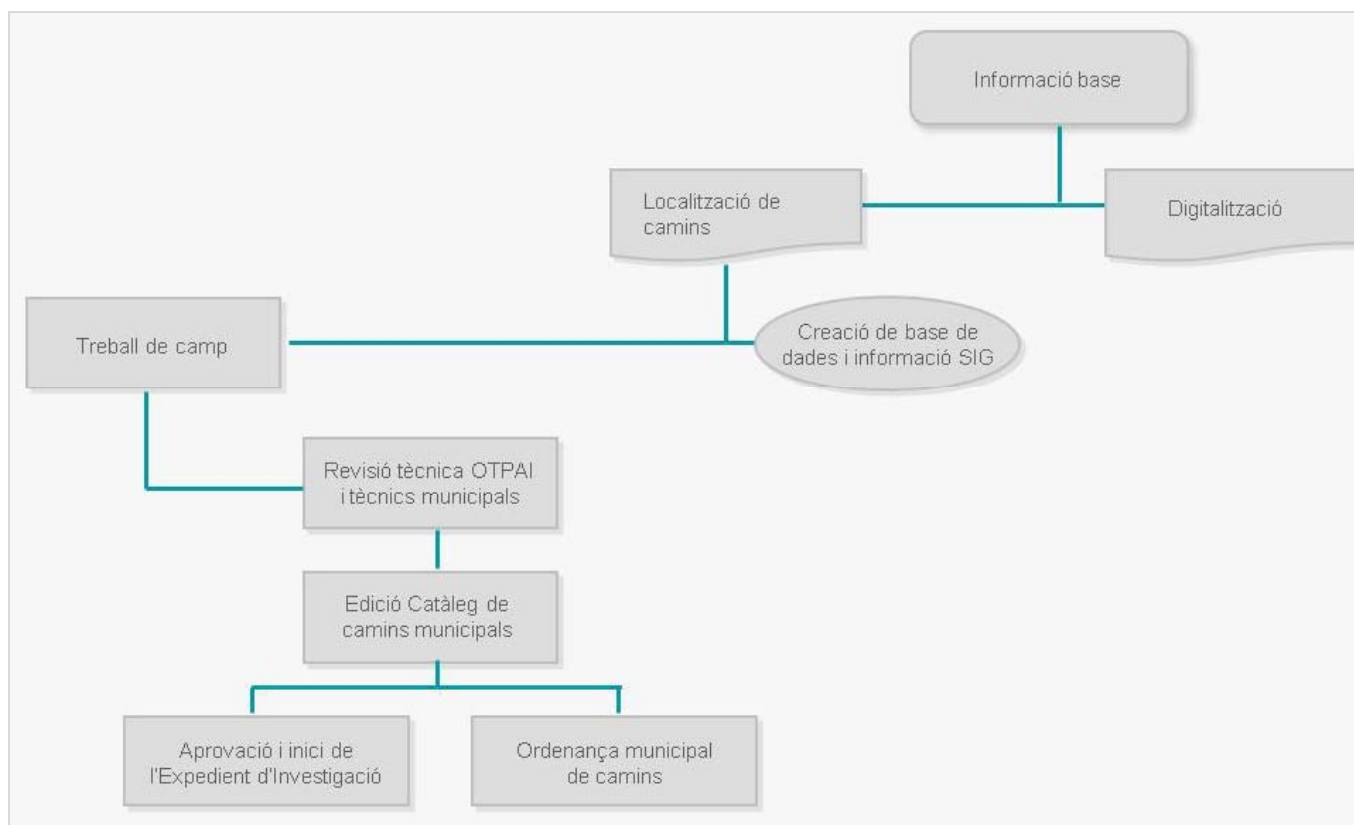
Informació base

Localització de camins

Digitalització

Treball de camp

Creació de base de dades i informació SIG

Revisió tècnica OTPAI i tècnics municipals

Edició Catàleg de camins municipals

Aprovació i inici de l'Expedient d'Investigació

Ordenança municipal de camins